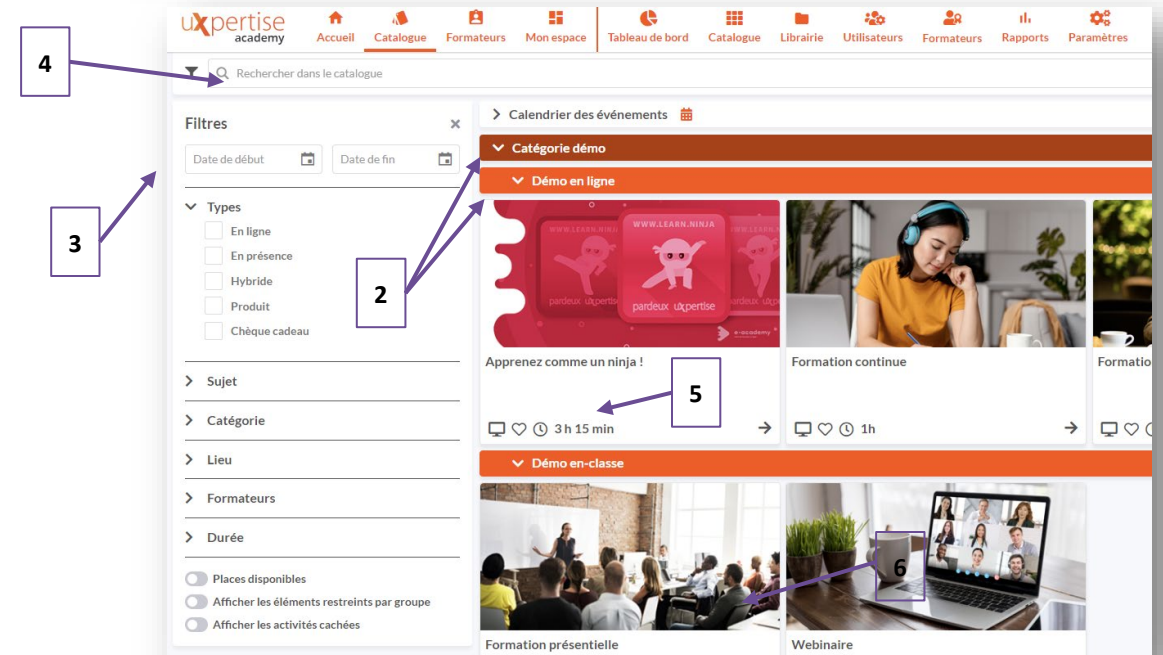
uxpertise academy

Accueil Catalogue Formateurs Mon espace Tableau de bord Catalogue Librairie Utilisateurs Formateurs Rapports Paramètres

4

Rechercher dans le catalogue

Filtres

Date de début Date de fin

3

Types
En ligne
En présence
Hybride
Produit
Chèque cadeau

Sujet
Catégorie
Lieu
Formateurs
Durée

Places disponibles
Afficher les éléments restreints par groupe
Afficher les activités cachées

Calendrier des événements

Catégorie démo

Démo en ligne

2

WWW.LEARN.NINJA
pardeux uxpertise
e-academy

Apprenez comme un ninja !

5

3 h 15 min

Formation continue

1h

Formatio

Démo en-classe

6

Formation présentielle

Webinaire